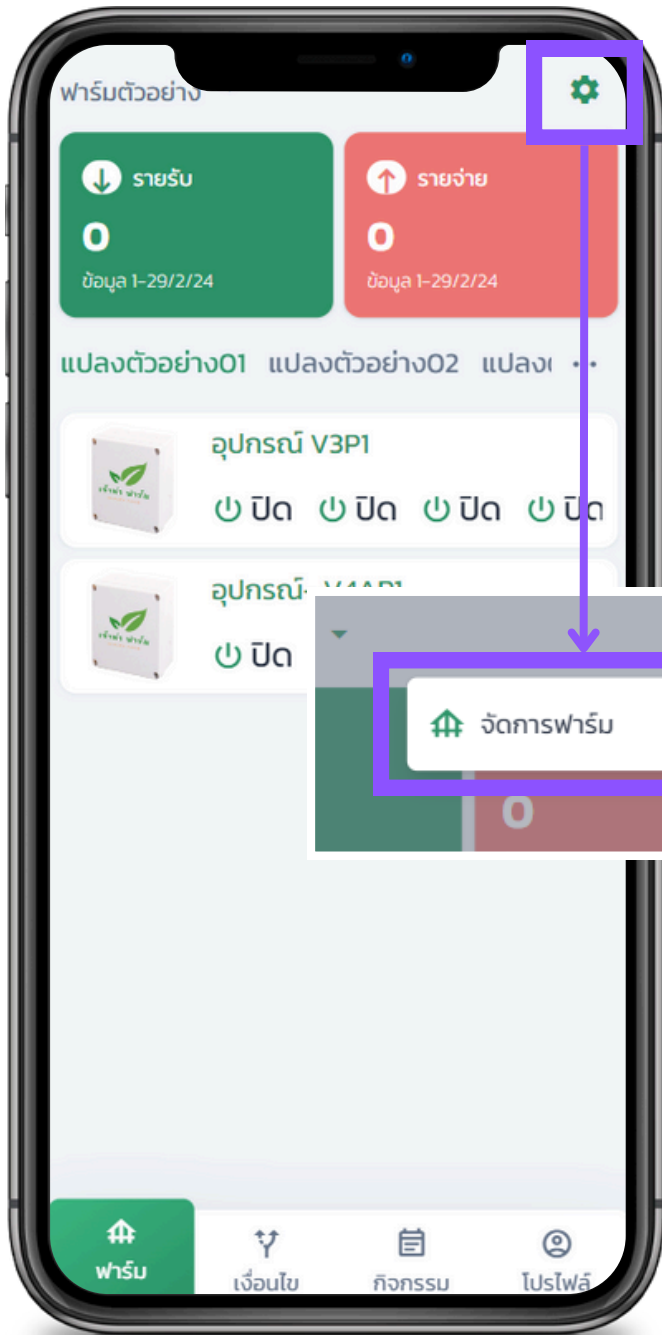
ฟาร์มตัวอย่าง

รายรับ
0
ข้อมูล 1-29/2/24

รายจ่าย
0
ข้อมูล 1-29/2/24

แปลงตัวอย่าง01 แปลงตัวอย่าง02 แปลง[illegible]

อุปกรณ์ V3P1
ปิด ปิด ปิด ปิด

อุปกรณ์ V4AP1
ปิด

จัดการฟาร์ม
0

ฟาร์ม เงื่อนไข กิจกรรม โปรไฟล์